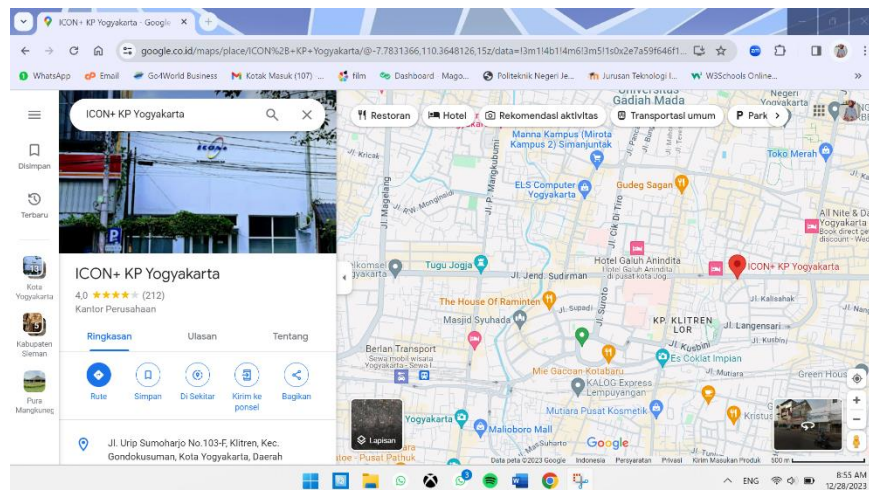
ICON+ KP Yogyakarta - Google ×
google.co.id/maps/place/ICON%2B+KP+Yogyakarta/@-7.7831366,110.3648126,15z/data=!3m1!4b1!4m6!3m5!1s0x2e7a59f646f1...
WhatsApp | Email | Go4World Business | Kotak Masuk (107) ... | film | Dashboard Mago... | Politeknik Negeri Je... | Jurusan Teknologi I... | W3Schools Online...

Disimpan
Terbaru
Kota Yogyakarta
Kabupaten Sleman
Pura Mangkuneg

ICON+ KP Yogyakarta

ICON+ KP Yogyakarta
4,0 ★★★★ (212)
Kantor Perusahaan

Ringkasan | Ulasan | Tentang

Rute | Simpan | Di Sekitar | Kirim ke ponsel | Bagikan

Jl. Urip Sumoharjo No.103-F, Klitren, Kec. Gondokusuman, Kota Yogyakarta, Daerah

Restoran | Hotel | Rekomendasi aktivitas | Transportasi umum | Park

Universitas Gadjah Mada
Mirota Kampus (Mirota Kampus 2) Simanjuntak
ELS Computer
Gudeg Sagan
Toko Merah
All Nite & Day
Tugu Jogja
Jl. Jend. Sudirman
Hotel Galuh Anindita
ICON+ KP Yogyakarta
The House Of Raminten
Masjid Syuhada
KP. KLITREN LOR
Jl. Langensari
Es Coklat Impian
Berlian Transport
Mie Gacoan Kotabaru
KALOG Express Lempuyangan
Mutiara Pusat Kosmetik
Yogyakarta
Malioboro Mall
Jl. Kricak
Jl. Magelang
Jl. P. Mangkubumi
Jl. Suroto
Jl. Kalisahak
Jl. Mutiara
Green House
Kristus
Lapisan
Google
Data peta ©2023 Google | Indonesia | Persyaratan | Privasi | Kirim Masukan Produk | 500 m

ENG
8:55 AM
12/28/2023